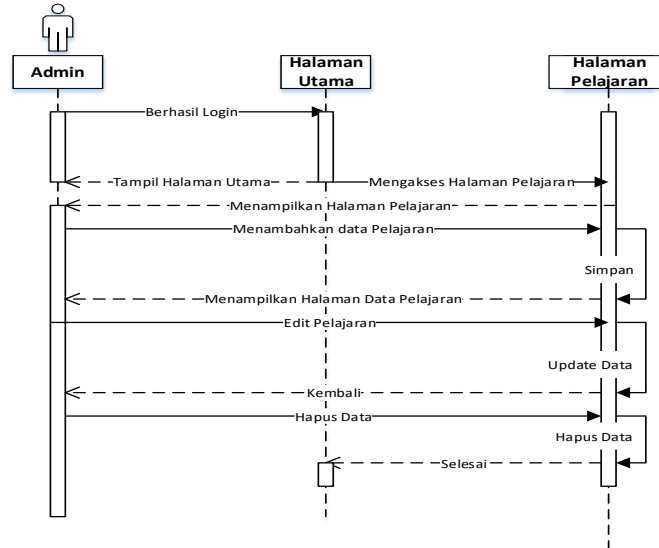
Admin

Halaman Utama

Halaman Pelajaran

Berhasil Login

Tampil Halaman Utama

Mengakses Halaman Pelajaran

Menampilkan Halaman Pelajaran

Menambahkan data Pelajaran

Simpan

Menampilkan Halaman Data Pelajaran

Edit Pelajaran

Update Data

Kembali

Hapus Data

Hapus Data

Selesai